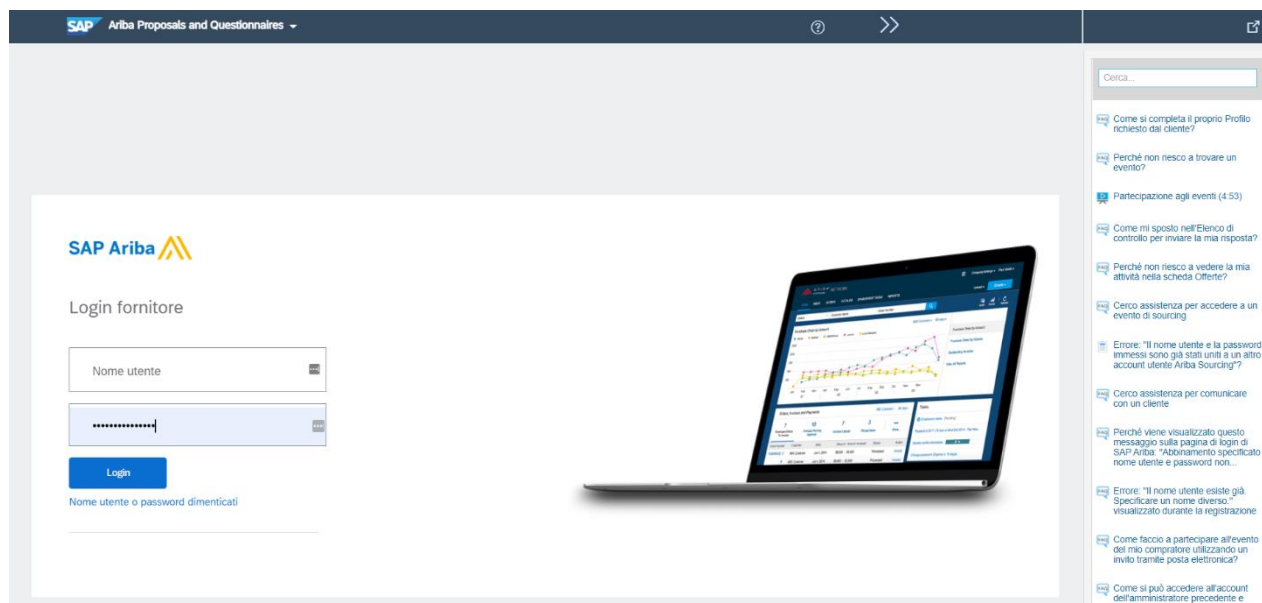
SAP Ariba Proposals and Questionnaires

SAP Ariba

Login fornitore

Nome utente

••••••••••••••

Login

Nome utente o password dimenticati

Cerca...

Come si completa il proprio Profilo richiesto dal cliente?

Perché non riesco a trovare un evento?

Partecipazione agli eventi (4:53)

Come mi sposto nell'Elenco di controllo per inviare la mia risposta?

Perché non riesco a vedere la mia attività nella scheda Offerte?

Cerco assistenza per accedere a un evento di sourcing

Errore: "Il nome utente e la password immessi sono già stati uniti a un altro account utente Ariba Sourcing"?

Cerco assistenza per comunicare con un cliente

Perché viene visualizzato questo messaggio sulla pagina di login di SAP Ariba: "Abbinamento specificato nome utente e password non...

Errore: "Il nome utente esiste già. Specificare un nome diverso." visualizzato durante la registrazione

Come faccio a partecipare all'evento del mio compratore utilizzando un invito tramite posta elettronica?

Come si può accedere all'account dell'amministratore precedente e